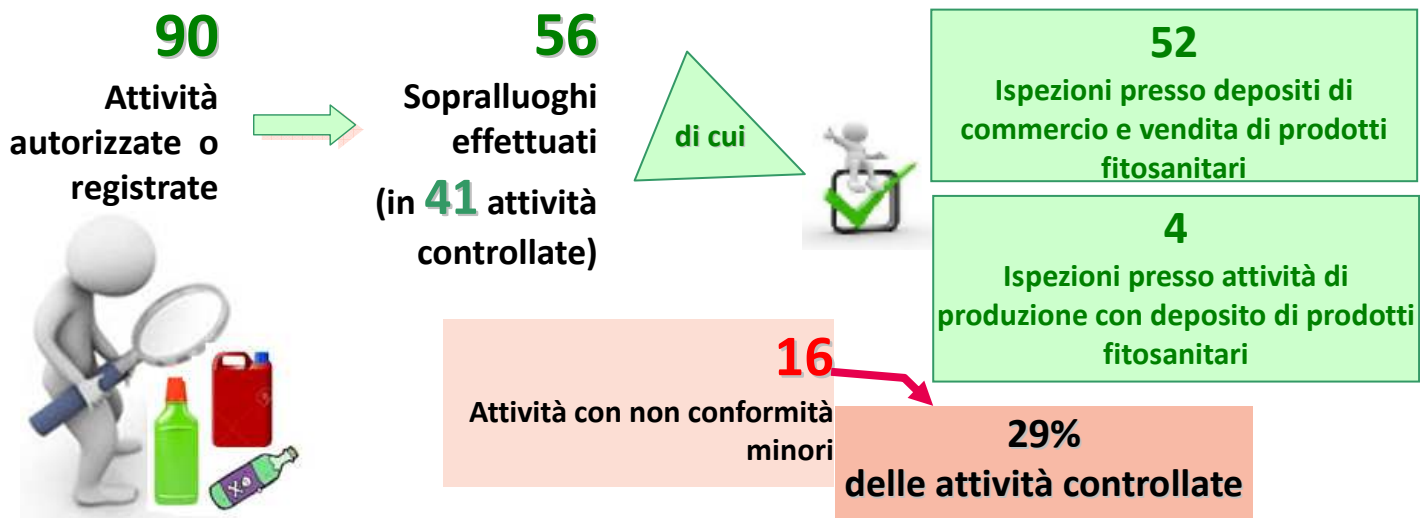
90
Attività autorizzate o registrate

56
Sopralluoghi effettuati
(in 41 attività controllate)

di cui

52
Ispezioni presso depositi di commercio e vendita di prodotti fitosanitari

4
Ispezioni presso attività di produzione con deposito di prodotti fitosanitari

16
Attività con non conformità minori

29%
delle attività controllate